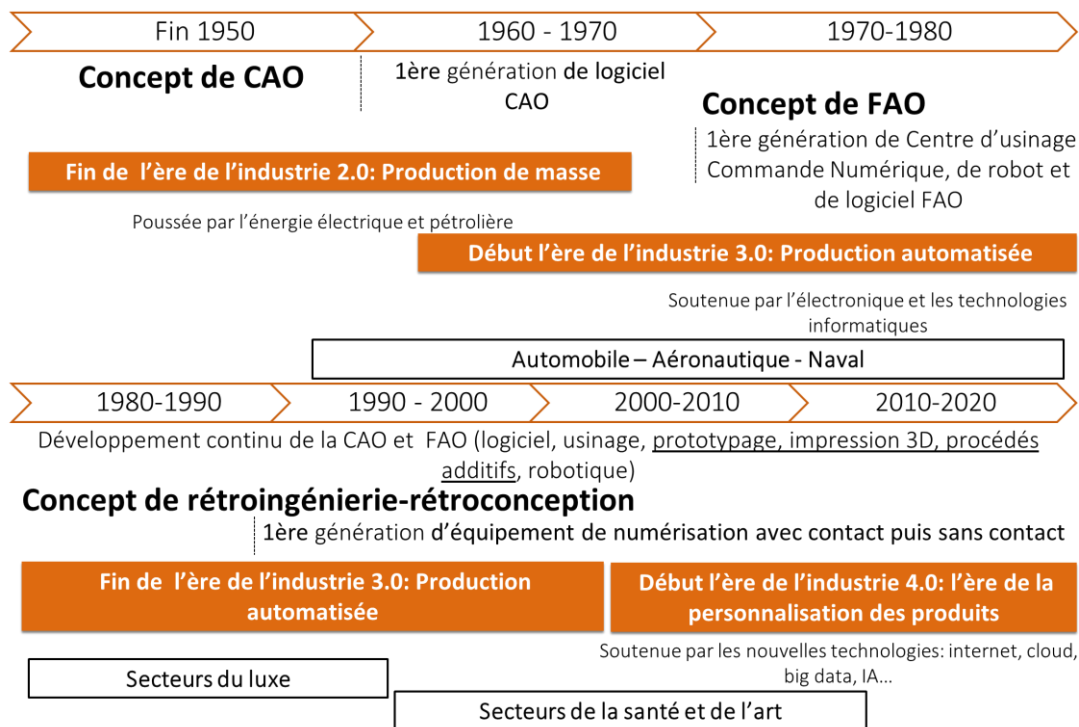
Fin 1950

1960 - 1970

1970-1980

Concept de CAO

1ère génération de logiciel CAO

Concept de FAO

1ère génération de Centre d'usinage Commande Numérique, de robot et de logiciel FAO

Fin de l'ère de l'industrie 2.0: Production de masse

Poussée par l'énergie électrique et pétrolière

Début l'ère de l'industrie 3.0: Production automatisée

Soutenue par l'électronique et les technologies informatiques

Automobile – Aéronautique - Naval

1980-1990

1990 - 2000

2000-2010

2010-2020

Développement continu de la CAO et FAO (logiciel, usinage, prototypage, impression 3D, procédés additifs, robotique)

Concept de rétroingénierie-rétroconception

1ère génération d'équipement de numérisation avec contact puis sans contact

Fin de l'ère de l'industrie 3.0: Production automatisée

Début l'ère de l'industrie 4.0: l'ère de la personnalisation des produits

Soutenue par les nouvelles technologies: internet, cloud, big data, IA…

Secteurs du luxe

Secteurs de la santé et de l'art